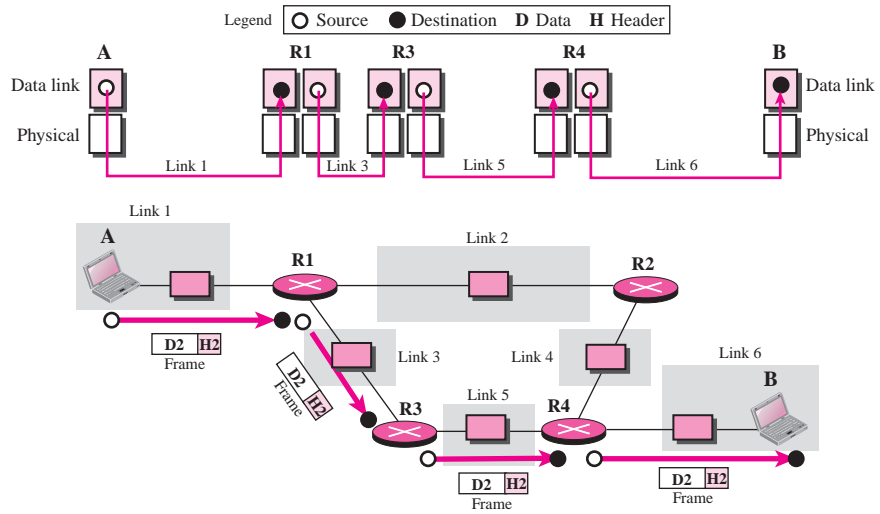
Legend ○ Source ● Destination D Data H Header

A R1 R3 R4 B

Data link Data link

Physical Physical

Link 1 Link 3 Link 5 Link 6

Link 1

A

R1

Link 2

R2

D2 H2
Frame

Link 3

Link 4

Link 6

D2 H2
Frame

B

R3

Link 5

R4

D2 H2
Frame

D2 H2
Frame